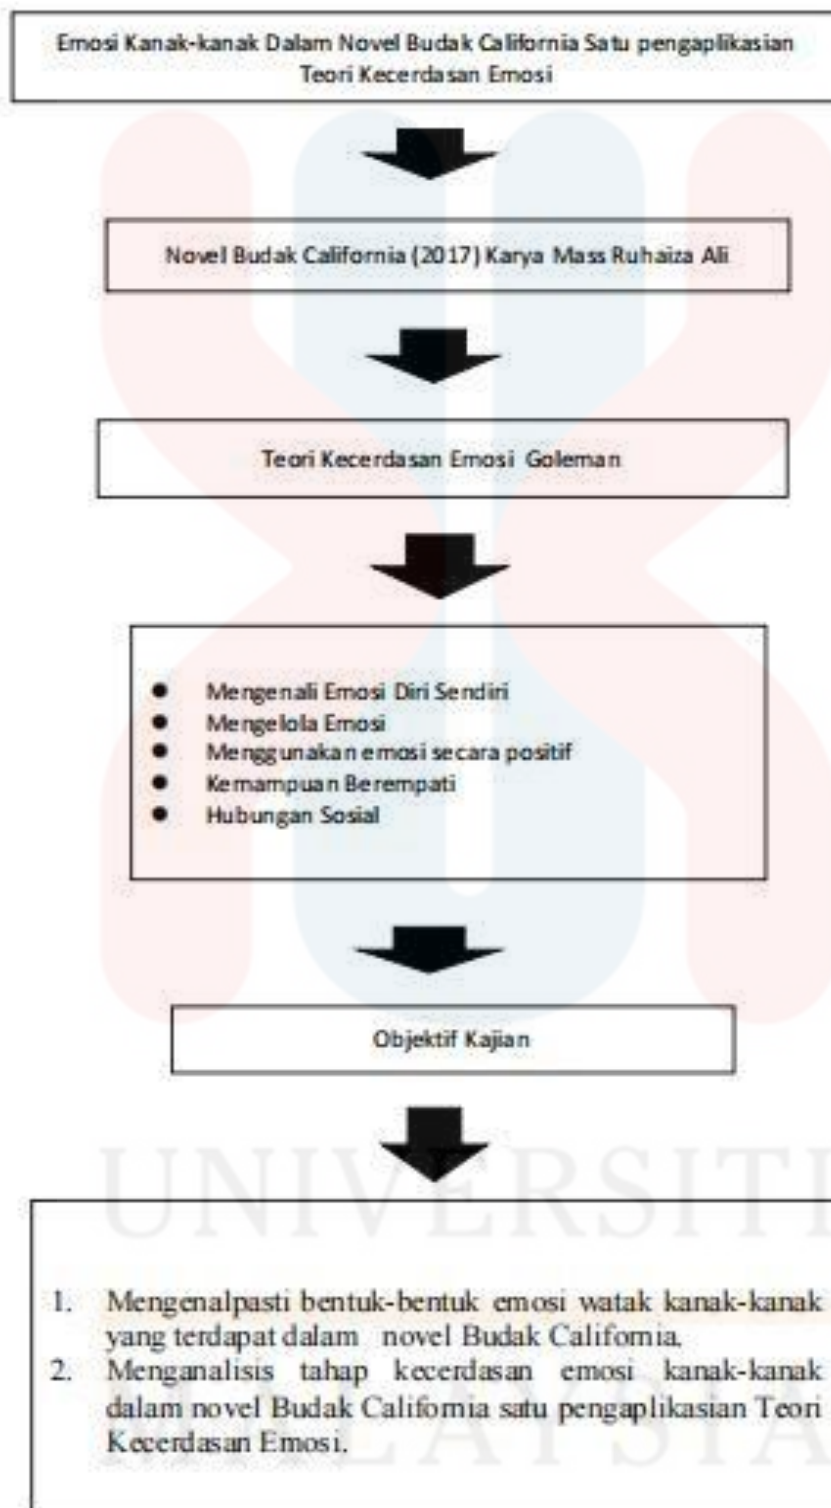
Emosi Kanak-kanak Dalam Novel Budak California Satu pengaplikasian Teori Kecerdasan Emosi

Novel Budak California (2017) Karya Mass Ruhaiza Ali

Teori Kecerdasan Emosi Goleman

- Mengenali Emosi Diri Sendiri
- Mengelola Emosi
- Menggunakan emosi secara positif
- Kemampuan Berempati
- Hubungan Sosial

Objektif Kajian

1. Mengenalpasti bentuk-bentuk emosi watak kanak-kanak yang terdapat dalam novel Budak California.
2. Menganalisis tahap kecerdasan emosi kanak-kanak dalam novel Budak California satu pengaplikasian Teori Kecerdasan Emosi.

UNIVERSITI
MALAYSIA